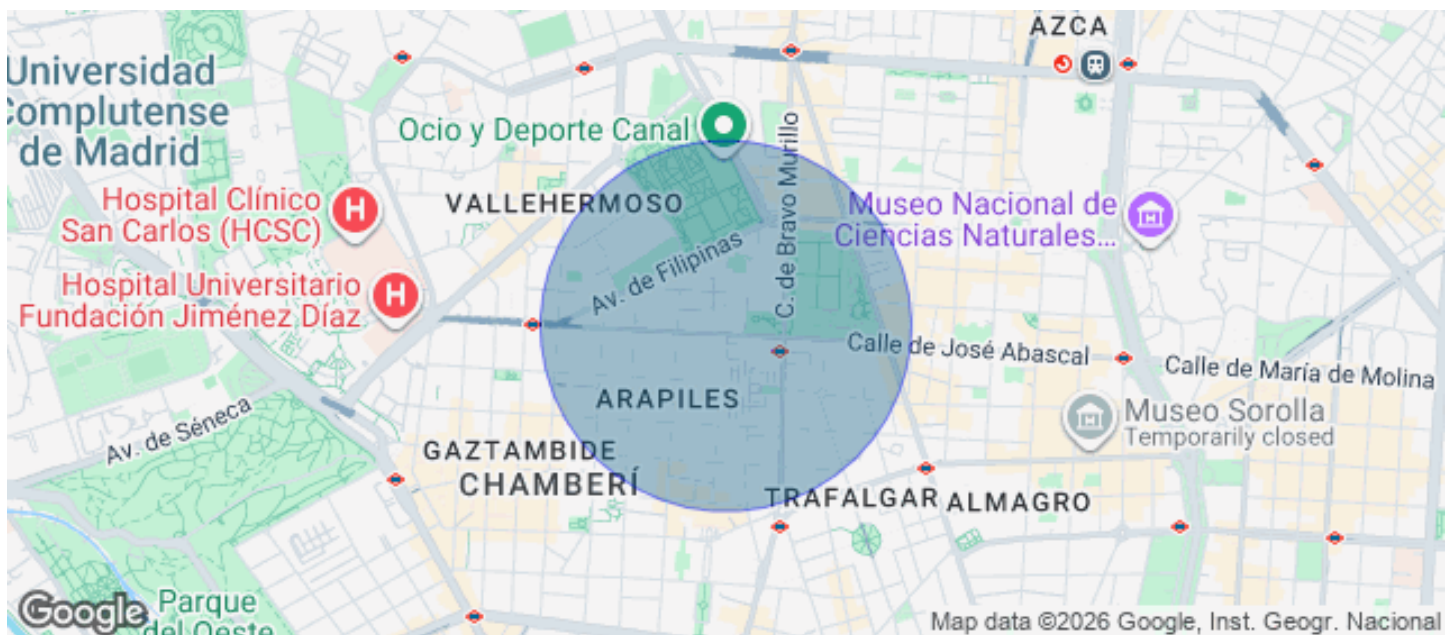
AZCA

Universidad Complutense de Madrid

Ocio y Deporte Canal

C. de Bravo Murillo

Hospital Clínico San Carlos (HCSC)

VALLEHERMOSO

Museo Nacional de Ciencias Naturales...

Av. de Filipinas

Hospital Universitario Fundación Jiménez Díaz

Calle de José Abascal

Calle de María de Molina

ARAPILES

Av. de Séneca

Museo Sorolla
Temporarily closed

GAZTAMBIDE

CHAMBERÍ

TRAFALGAR

ALMAGRO

Google

Parque del Oeste

Map data ©2026 Google, Inst. Geogr. Nacional